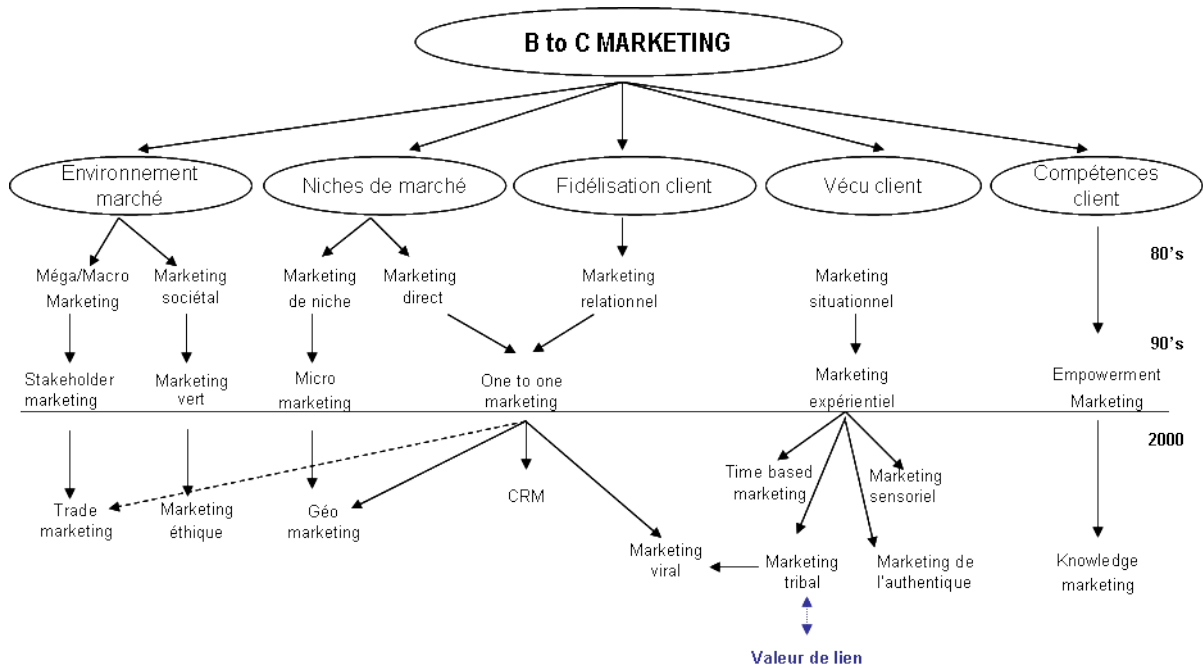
B to C MARKETING

Environnement marché

Niches de marché

Fidélisation client

Vécu client

Compétences client

80's

Méga/Macro Marketing

Marketing sociétal

Marketing de niche

Marketing direct

Marketing relationnel

Marketing situationnel

90's

Stakeholder marketing

Marketing vert

Micro marketing

One to one marketing

Marketing expérientiel

Empowerment Marketing

2000

Trade marketing

Marketing éthique

Géo marketing

CRM

Time based marketing

Marketing sensoriel

Marketing viral

Marketing tribal

Marketing de l'authentique

Knowledge marketing

Valeur de lien